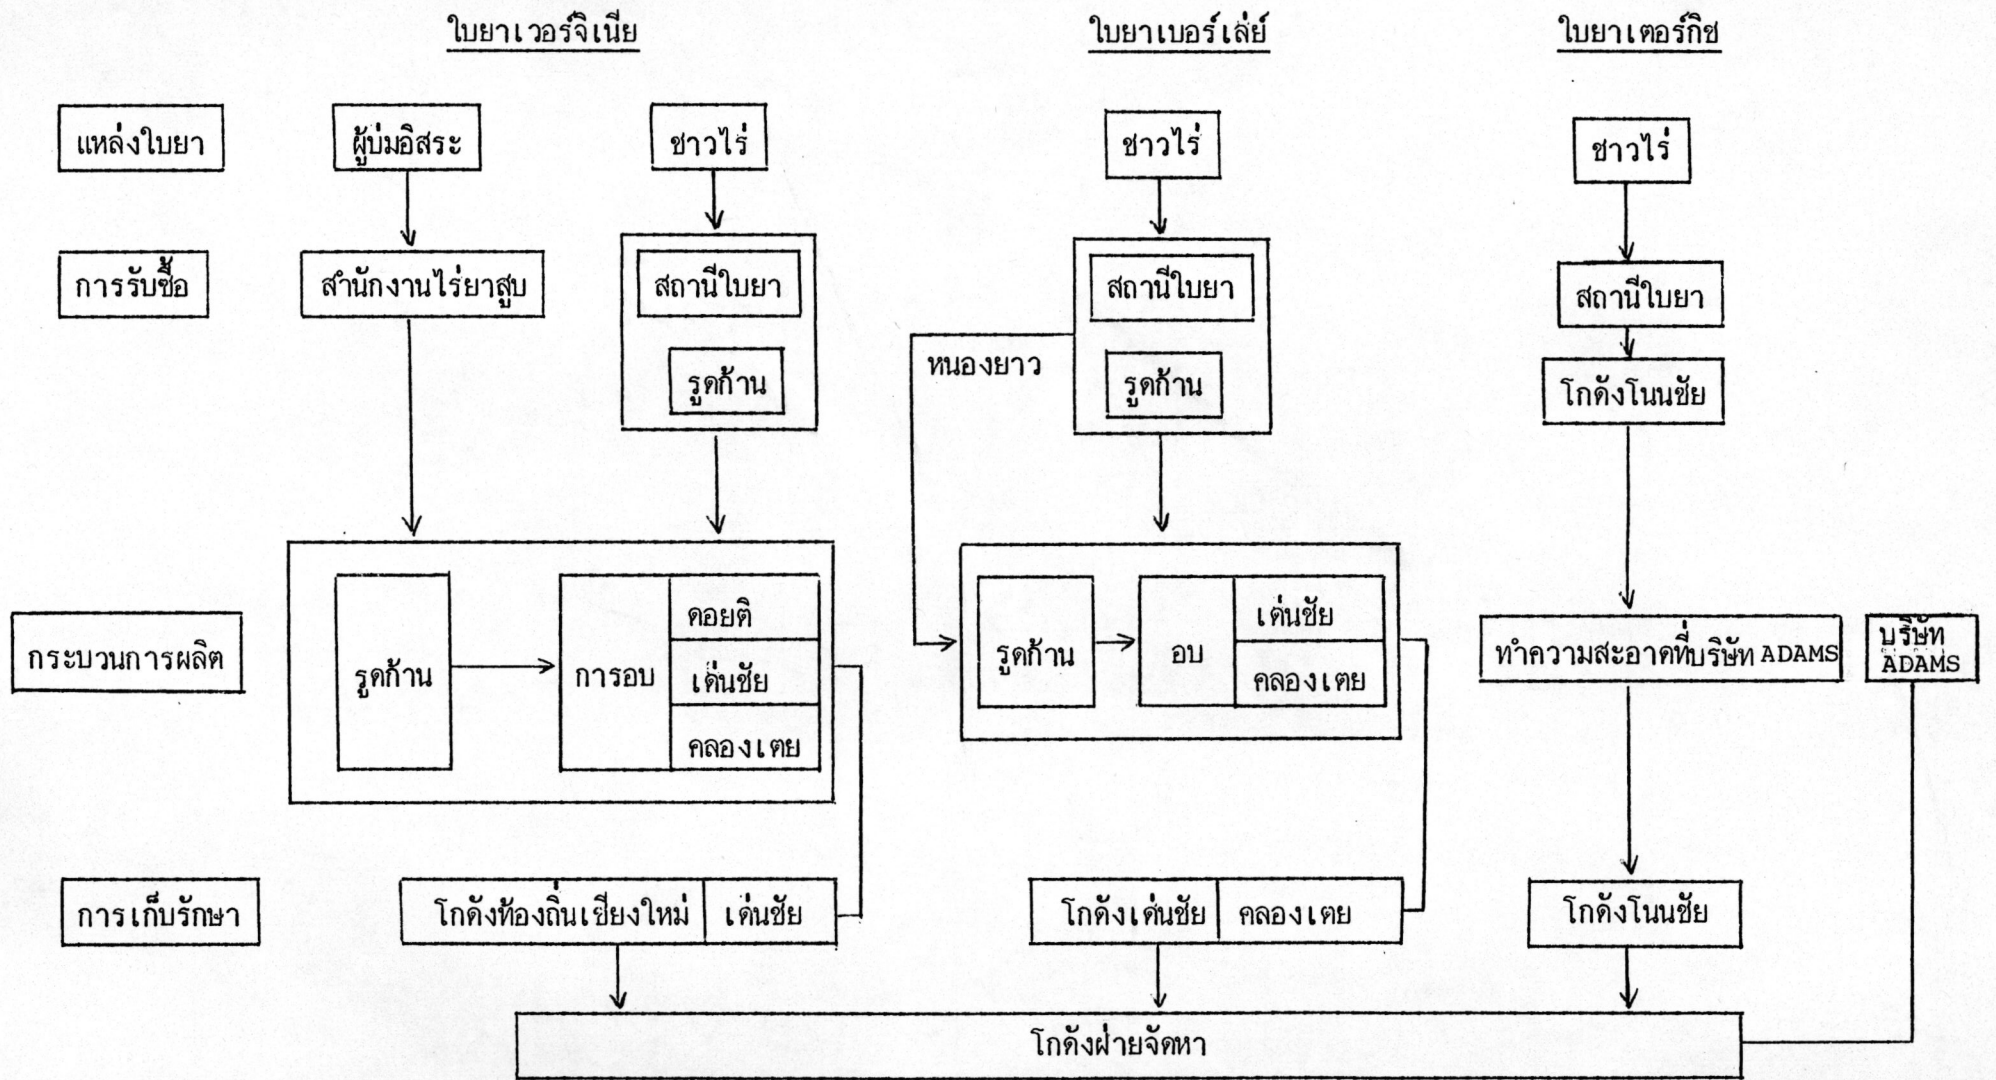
ใบยาเวอร์จิเนีย

ใบยาเบอร์เล่ย์

ใบยาเตอร์กิช

แหล่งใบยา

ผู้บ่มอิสระ

ชาวไร่

ชาวไร่

ชาวไร่

การรับซื้อ

สำนักงานไร่ยาสูบ

สถานีใบยา

รูดก้าน

สถานีใบยา

รูดก้าน

หนองยาว

สถานีใบยา

โกดังโนนชัย

กระบวนการผลิต

รูดก้าน

การอบ

ดอยติ

เด่นชัย

คลองเตย

รูดก้าน

อบ

เด่นชัย

คลองเตย

ทำความสะอาดที่บริษัท ADAMS

บริษัท ADAMS

การเก็บรักษา

โกดังท้องถิ่นเชียงใหม่

เด่นชัย

โกดังเด่นชัย

คลองเตย

โกดังโนนชัย

โกดังฝ่ายจัดหา